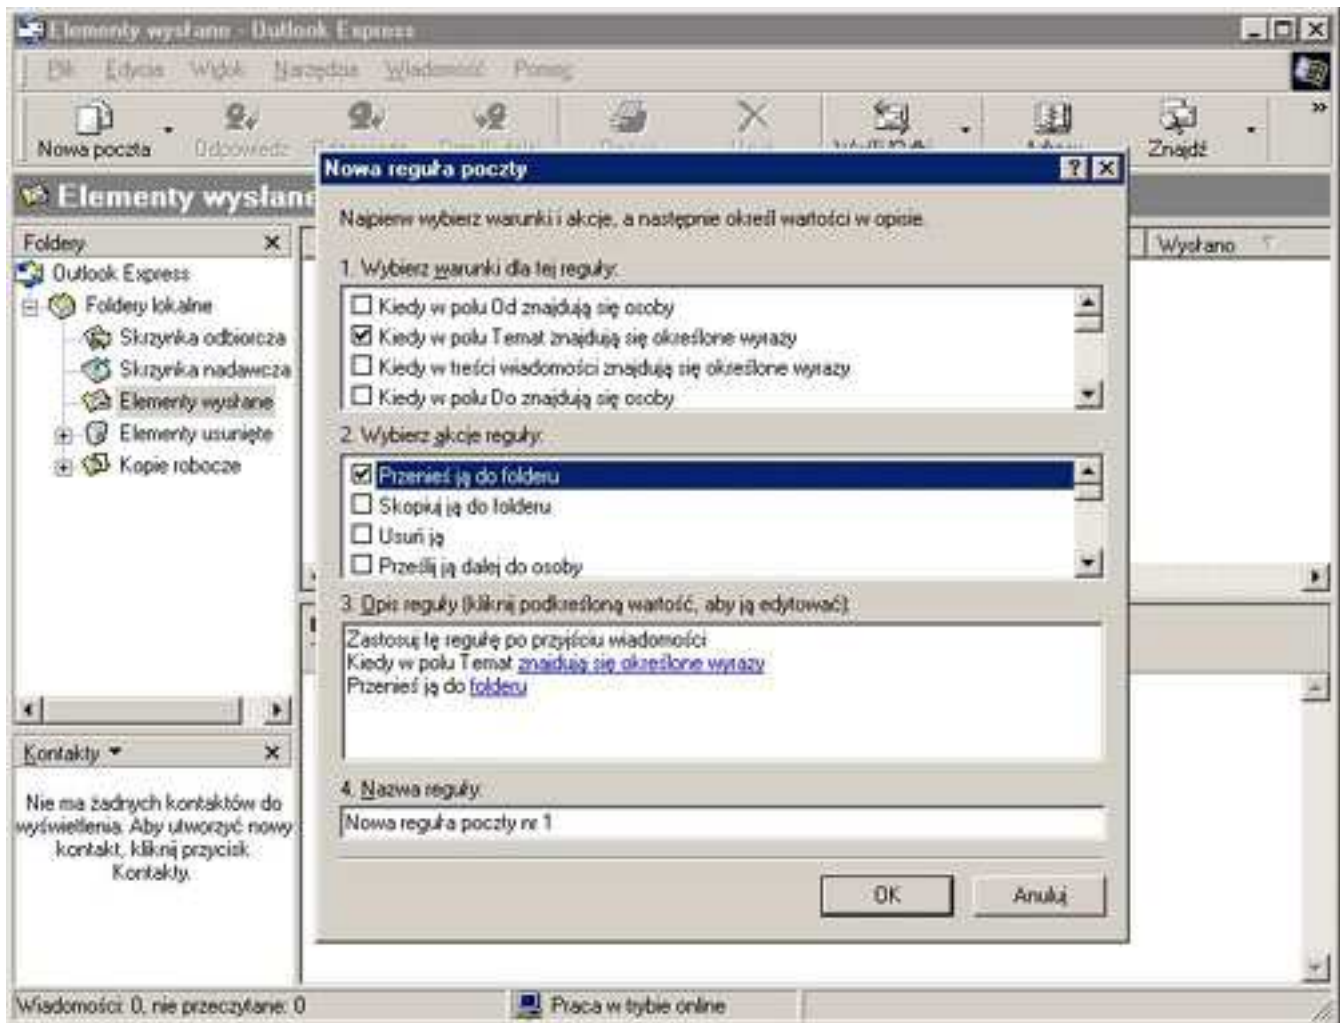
Elementy wysłane - Outlook Express

Plik Edycja Widok Narzędzia Wiadomość Pomoc

Nowa poczta
Odpowiedz
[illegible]
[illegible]
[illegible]
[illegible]
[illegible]
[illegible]
Znajdź

Elementy wysłane

Foldery ×
Outlook Express
Foldery lokalne
Skrzynka odbiorcza
Skrzynka nadawcza
Elementy wysłane
Elementy usunięte
Kopie robocze

Kontakty ▾ ×
Nie ma żadnych kontaktów do wyświetlenia. Aby utworzyć nowy kontakt, kliknij przycisk Kontakty.

Wysłano

Nowa reguła poczty

Najpierw wybierz warunki i akcje, a następnie określ wartości w opisie.

1. Wybierz warunki dla tej reguły:
☐ Kiedy w polu Od znajdują się osoby
☑ Kiedy w polu Temat znajdują się określone wyrazy
☐ Kiedy w treści wiadomości znajdują się określone wyrazy
☐ Kiedy w polu Do znajdują się osoby

2. Wybierz akcje reguły:
☑ Przenieś ją do folderu
☐ Skopiuj ją do folderu
☐ Usuń ją
☐ Prześlij ją dalej do osoby

3. Opis reguły (kliknij podkreśloną wartość, aby ją edytować):
Zastosuj tę regułę po przyjściu wiadomości
Kiedy w polu Temat znajdują się określone wyrazy
Przenieś ją do folderu

4. Nazwa reguły:
Nowa reguła poczty nr 1

OK
Anuluj

Wiadomości: 0, nie przeczytane: 0
Praca w trybie online